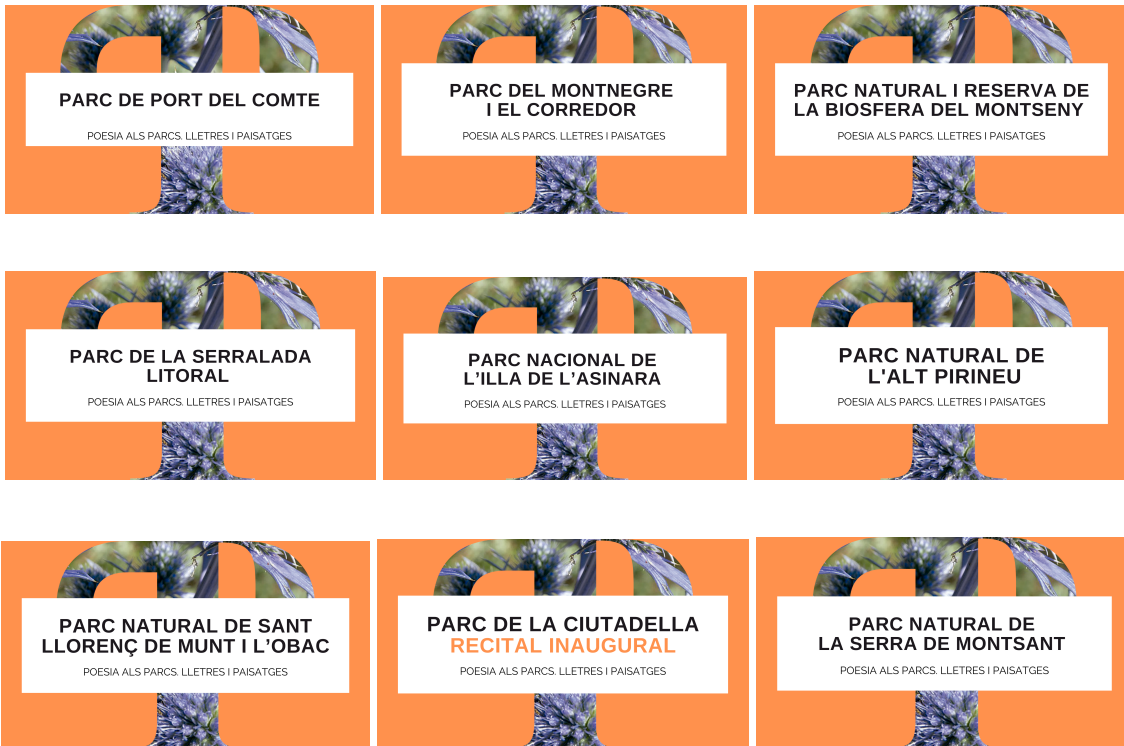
PARC DE PORT DEL COMTE
POESIA ALS PARCS. LLETRES I PAISATGES

PARC DEL MONTNEGRE I EL CORREDOR
POESIA ALS PARCS. LLETRES I PAISATGES

PARC NATURAL I RESERVA DE LA BIOSFERA DEL MONTSENY
POESIA ALS PARCS. LLETRES I PAISATGES

PARC DE LA SERRALADA LITORAL
POESIA ALS PARCS. LLETRES I PAISATGES

PARC NACIONAL DE L'ILLA DE L'ASINARA
POESIA ALS PARCS. LLETRES I PAISATGES

PARC NATURAL DE L'ALT PIRINEU
POESIA ALS PARCS. LLETRES I PAISATGES

PARC NATURAL DE SANT LLORENÇ DE MUNT I L'OBAC
POESIA ALS PARCS. LLETRES I PAISATGES

PARC DE LA CIUTADELLA
RECITAL INAUGURAL
POESIA ALS PARCS. LLETRES I PAISATGES

PARC NATURAL DE LA SERRA DE MONTSANT
POESIA ALS PARCS. LLETRES I PAISATGES